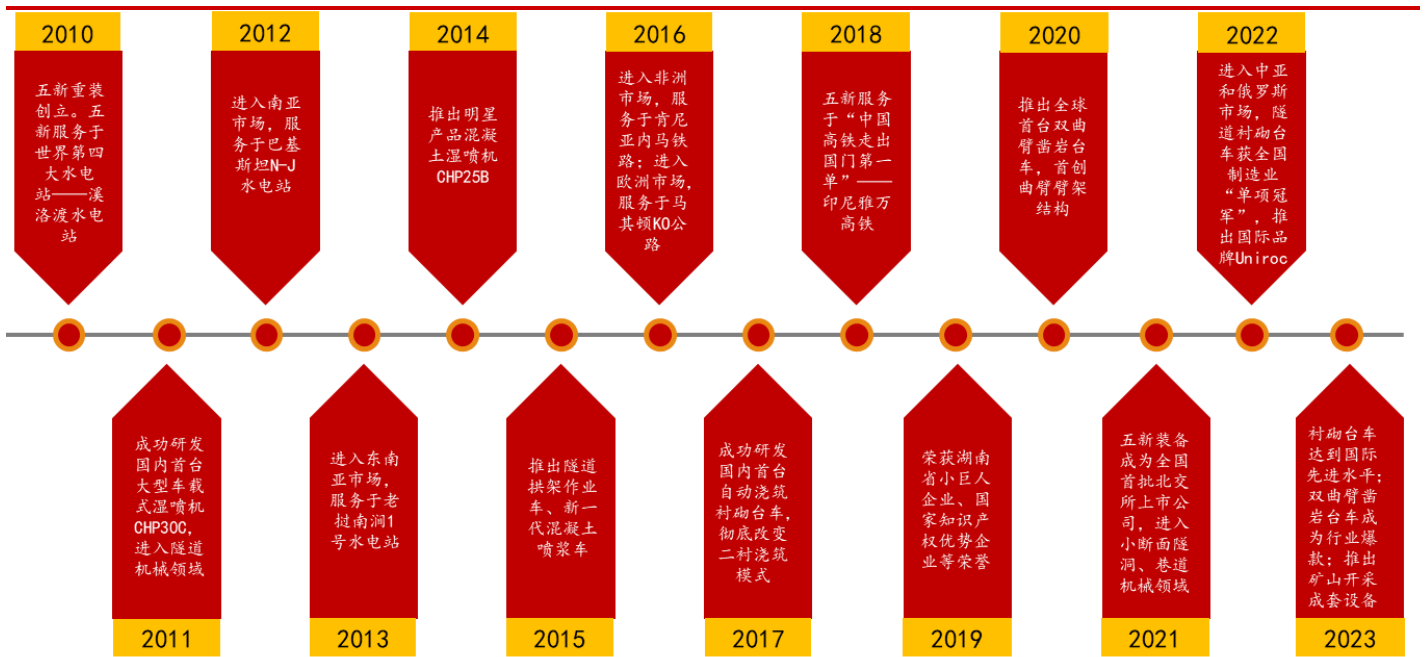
2010

五新重装创立。五新服务于世界第四大水电站——溪洛渡水电站

2012

进入南亚市场，服务于巴基斯坦N-J水电站

2014

推出明星产品混凝土湿喷机CHP25B

2016

进入非洲市场，服务于肯尼亚内马铁路；进入欧洲市场，服务于马其顿KO公路

2018

五新服务于“中国高铁走出国门第一单”——印尼雅万高铁

2020

推出全球首台双曲臂凿岩台车，首创曲臂臂架结构

2022

进入中亚和俄罗斯市场，隧道衬砌台车获全国制造业“单项冠军”，推出国际品牌Uniroc

成功研发国内首台大型车载式湿喷机CHP30C，进入隧道机械领域

2011

进入东南亚市场，服务于老挝南洞1号水电站

2013

推出隧道拱架作业车、新一代混凝土喷浆车

2015

成功研发国内首台自动浇筑衬砌台车，彻底改变二衬浇筑模式

2017

荣获湖南省小巨人企业、国家知识产权优势企业等荣誉

2019

五新装备成为全国首批北交所上市公司，进入小断面隧洞、巷道机械领域

2021

衬砌台车达到国际先进水平；双曲臂凿岩台车成为行业爆款；推出矿山开采成套设备

2023